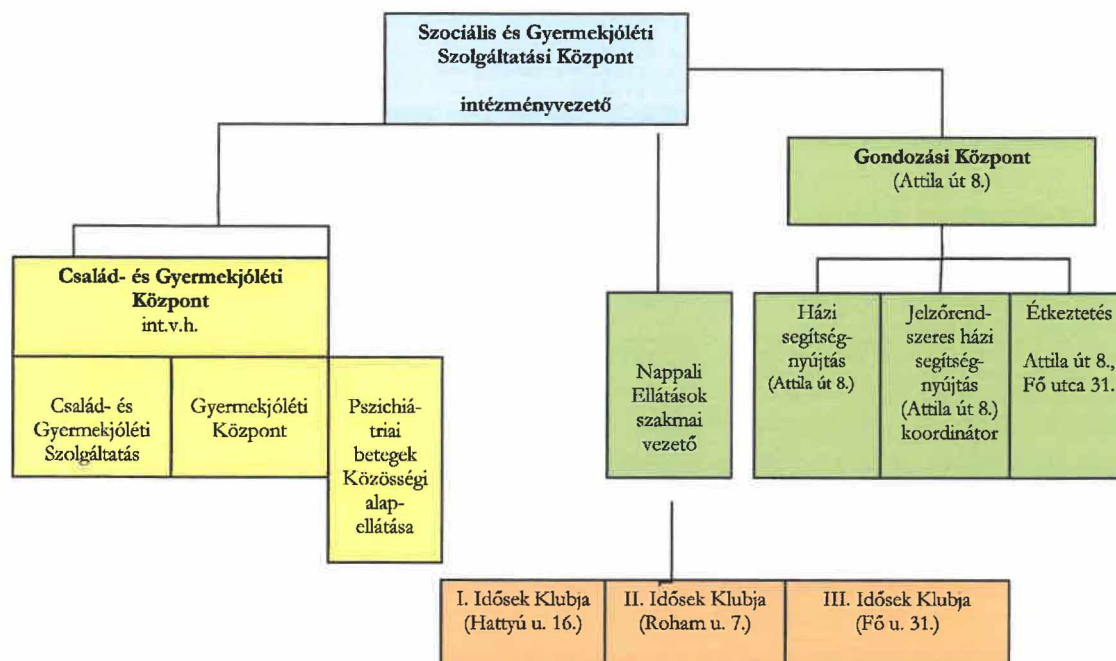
Szociális és Gyermekjóléti Szolgáltatási Központ

intézményvezető

Gondozási Központ
(Attila út 8.)

Család- és Gyermekjóléti Központ
int.v.h.

Család- és Gyermekjóléti Szolgáltatás

Gyermekjóléti Központ

Pszichiátriai betegek Közösségi alapellátása

Nappali Ellátások szakmai vezető

Házi segítségnyújtás (Attila út 8.)

Jelzőrendszeres házi segítségnyújtás (Attila út 8.) koordinátor

Étkeztetés

Attila út 8., Fő utca 31.

I. Idősek Klubja (Hattyú u. 16.)

II. Idősek Klubja (Roham u. 7.)

III. Idősek Klubja (Fő u. 31.)